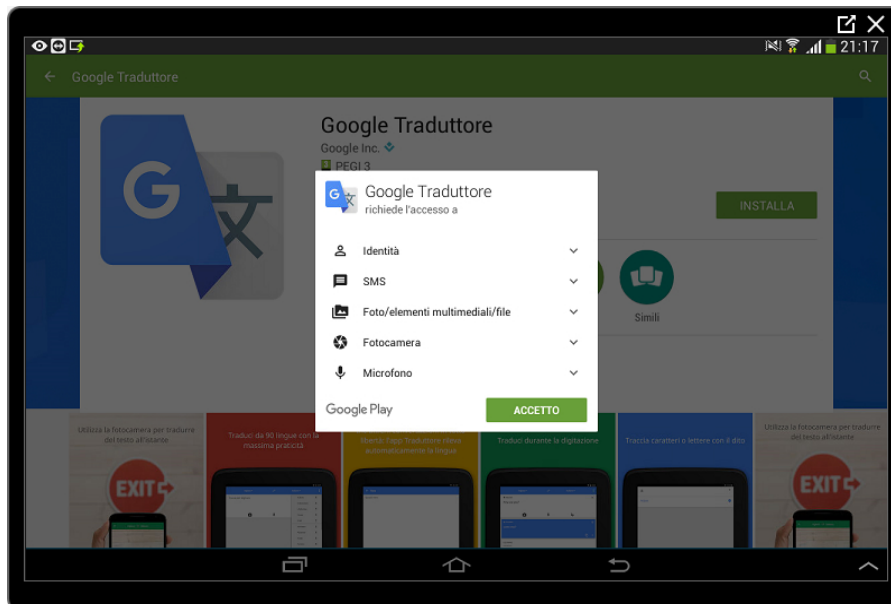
21:17

Google Traduttore

Google Traduttore
Google Inc.
PEGI 3

INSTALLA

Simili

Google Traduttore
richiede l'accesso a

Identità
SMS
Foto/elementi multimediali/file
Fotocamera
Microfono

Google Play
ACCETTO

Utilizza la fotocamera per tradurre del testo all'istante

Traduci da 90 lingue con la massima praticità

libertà: l'app Traduttore rileva automaticamente la lingua

Traduci durante la digitazione

Traccia caratteri o lettere con il dito

Utilizza la fotocamera per tradurre del testo all'istante

EXIT

EXIT